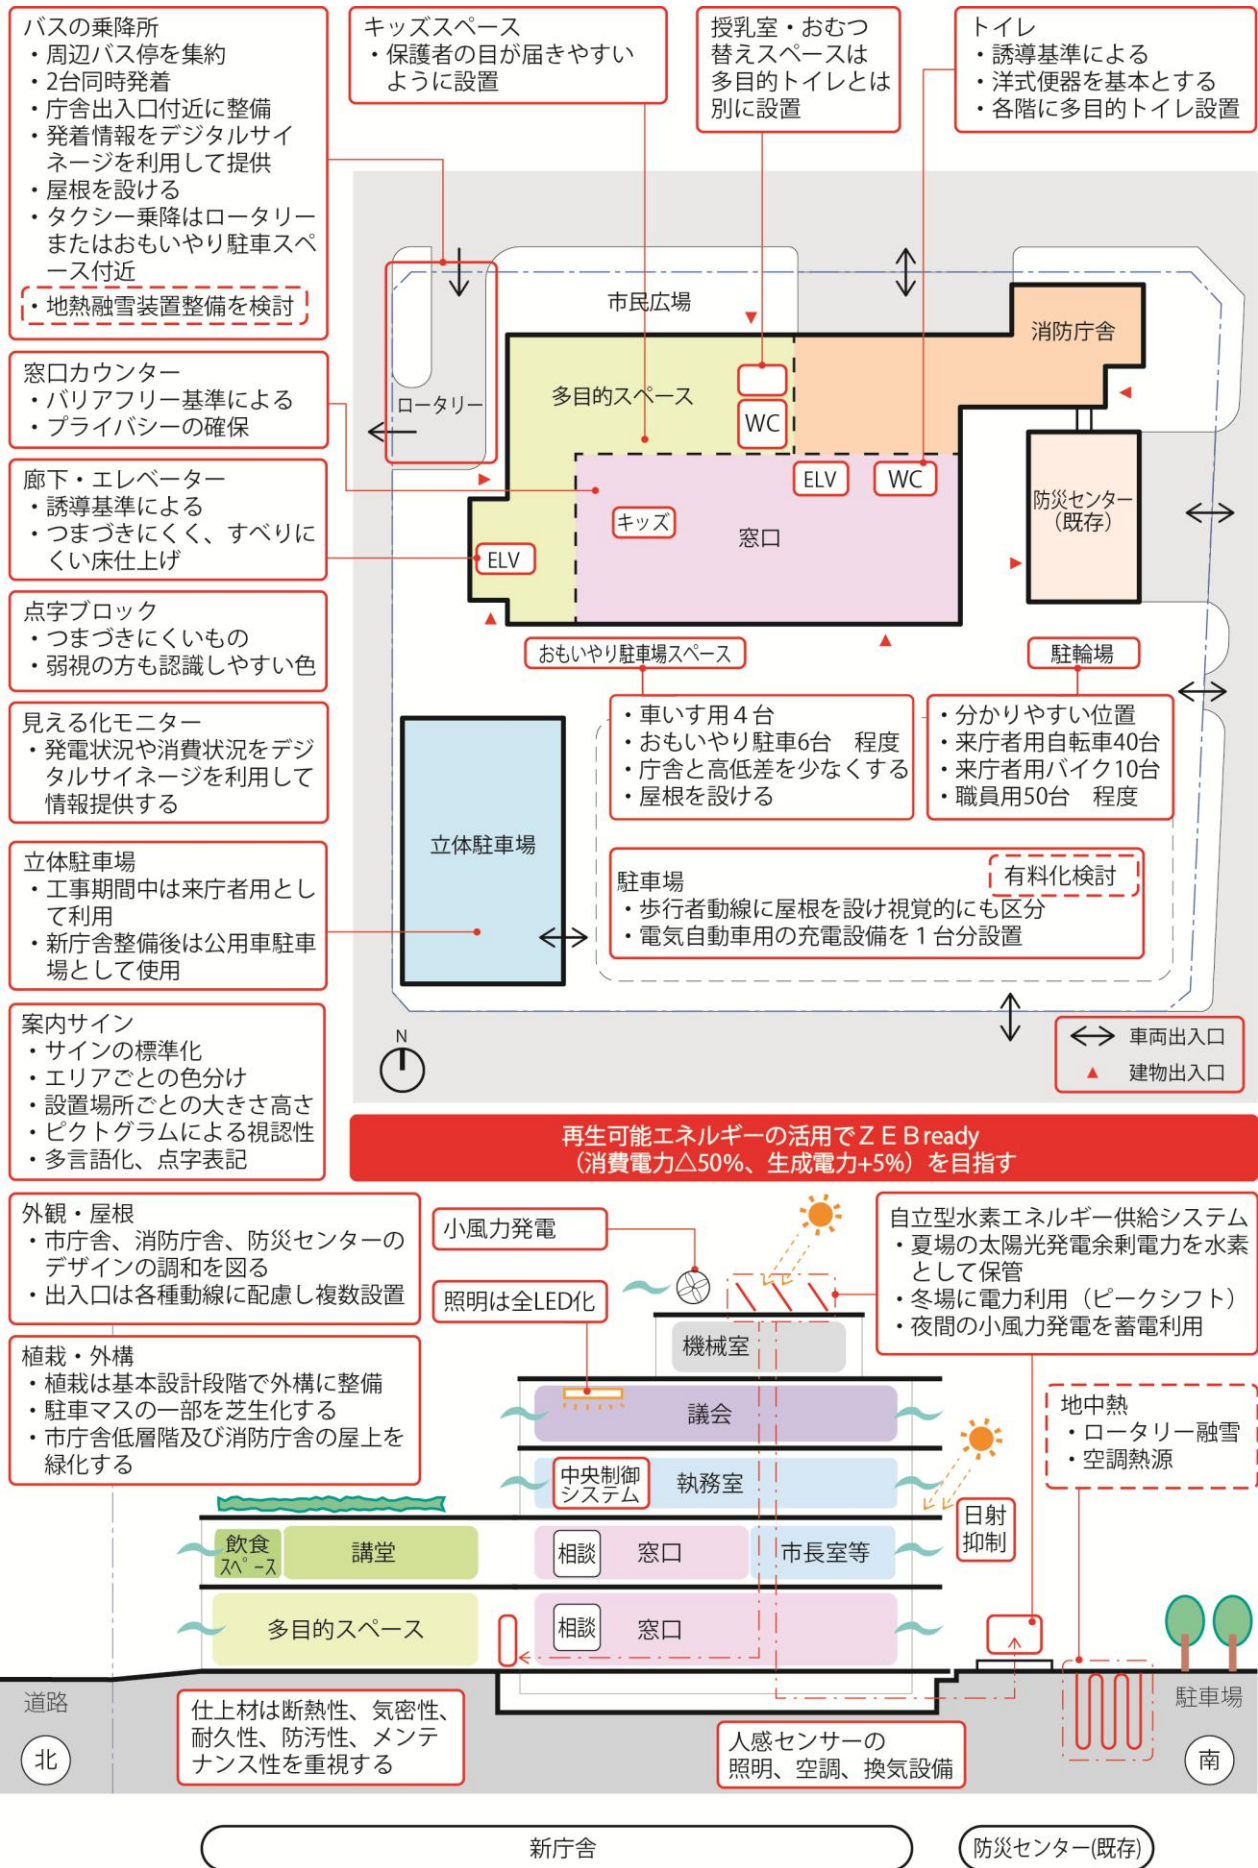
バスの乗降所
・周辺バス停を集約
・2台同時発着
・庁舎出入口付近に整備
・発着情報をデジタルサイネージを利用して提供
・屋根を設ける
・タクシー乗降はロータリーまたはおもいやり駐車スペース付近
・地熱融雪装置整備を検討

キッズスペース
・保護者の目が届きやすいように設置

授乳室・おむつ替えスペースは多目的トイレとは別に設置

トイレ
・誘導基準による
・洋式便器を基本とする
・各階に多目的トイレ設置

窓口カウンター
・バリアフリー基準による
・プライバシーの確保

廊下・エレベーター
・誘導基準による
・つまづきにくく、すべりにくい床仕上げ

点字ブロック
・つまづきにくいもの
・弱視の方も認識しやすい色

見える化モニター
・発電状況や消費状況をデジタルサイネージを利用して情報提供する

立体駐車場
・工事期間中は来庁者用として利用
・新庁舎整備後は公用車駐車場として使用

案内サイン
・サインの標準化
・エリアごとの色分け
・設置場所ごとの大きさ高さ
・ピクトグラムによる視認性
・多言語化、点字表記

市民広場
消防庁舎
ロータリー
多目的スペース
WC
ELV
WC
防災センター（既存）
キッズ
窓口
ELV
おもいやり駐車場スペース
駐輪場

・車いす用４台
・おもいやり駐車6台　程度
・庁舎と高低差を少なくする
・屋根を設ける

・分かりやすい位置
・来庁者用自転車40台
・来庁者用バイク10台
・職員用50台　程度

立体駐車場

駐車場
有料化検討
・歩行者動線に屋根を設け視覚的にも区分
・電気自動車用の充電設備を１台分設置

N
車両出入口
建物出入口

再生可能エネルギーの活用でＺＥＢready
（消費電力△50%、生成電力+5%）を目指す

外観・屋根
・市庁舎、消防庁舎、防災センターのデザインの調和を図る
・出入口は各種動線に配慮し複数設置

植栽・外構
・植栽は基本設計段階で外構に整備
・駐車マスの一部を芝生化する
・市庁舎低層階及び消防庁舎の屋上を緑化する

小風力発電
照明は全LED化

自立型水素エネルギー供給システム
・夏場の太陽光発電余剰電力を水素として保管
・冬場に電力利用（ピークシフト）
・夜間の小風力発電を蓄電利用

機械室
議会
中央制御システム
執務室
地中熱
・ロータリー融雪
・空調熱源
日射抑制
飲食スペース
講堂
相談
窓口
市長室等
多目的スペース
相談
窓口
道路
駐車場
北
南
仕上材は断熱性、気密性、耐久性、防汚性、メンテナンス性を重視する
人感センサーの照明、空調、換気設備
新庁舎
防災センター(既存)